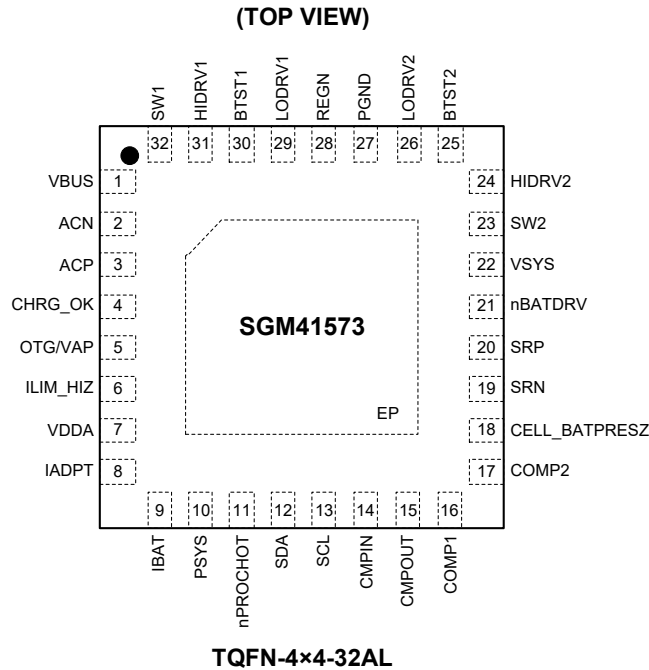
(TOP VIEW)

SW1 32
HIDRV1 31
BTST1 30
LODRV1 29
REGN 28
PGND 27
LODRV2 26
BTST2 25

VBUS 1
ACN 2
ACP 3
CHRG_OK 4
OTG/VAP 5
ILIM_HIZ 6
VDDA 7
IADPT 8

SGM41573

EP

24 HIDRV2
23 SW2
22 VSYS
21 nBATDRV
20 SRP
19 SRN
18 CELL_BATPRESZ
17 COMP2

9 IBAT
10 PSYS
11 nPROCHOT
12 SDA
13 SCL
14 CMPIN
15 CMPOUT
16 COMP1

TQFN-4×4-32AL